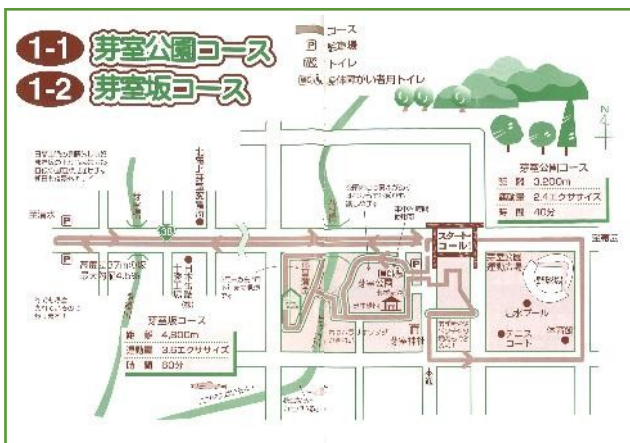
1-1 芽室公園コース
1-2 芽室坂コース

コース
P 駐車場
WC トイレ
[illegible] 身体の不自由な方用トイレ

N

芽室公園コース
距離 3,200m
運動量 2.4エクササイズ
時間 40分

芽室坂コース
距離 4,800m
運動量 3.5エクササイズ
時間 60分

スタート
ゴール

P
P
P
P

芽室公園
運動公園
屋内プール
テニスコート
体育館
芽室神社

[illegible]